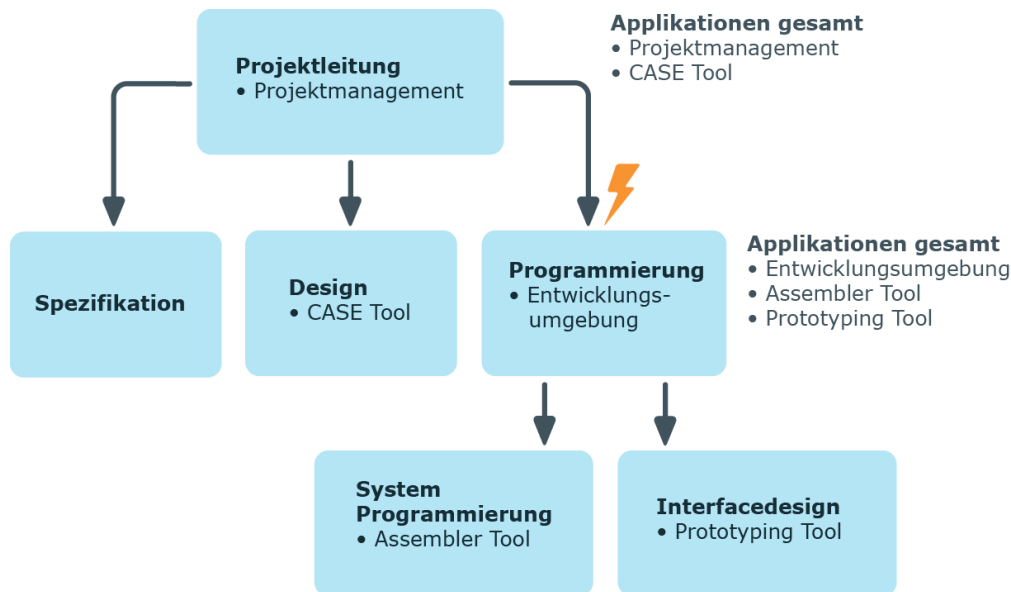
Projektleitung
• Projektmanagement

Applikationen gesamt
• Projektmanagement
• CASE Tool

Spezifikation

Design
• CASE Tool

Programmierung
• Entwicklungsumgebung

Applikationen gesamt
• Entwicklungsumgebung
• Assembler Tool
• Prototyping Tool

System Programmierung
• Assembler Tool

Interfacedesign
• Prototyping Tool